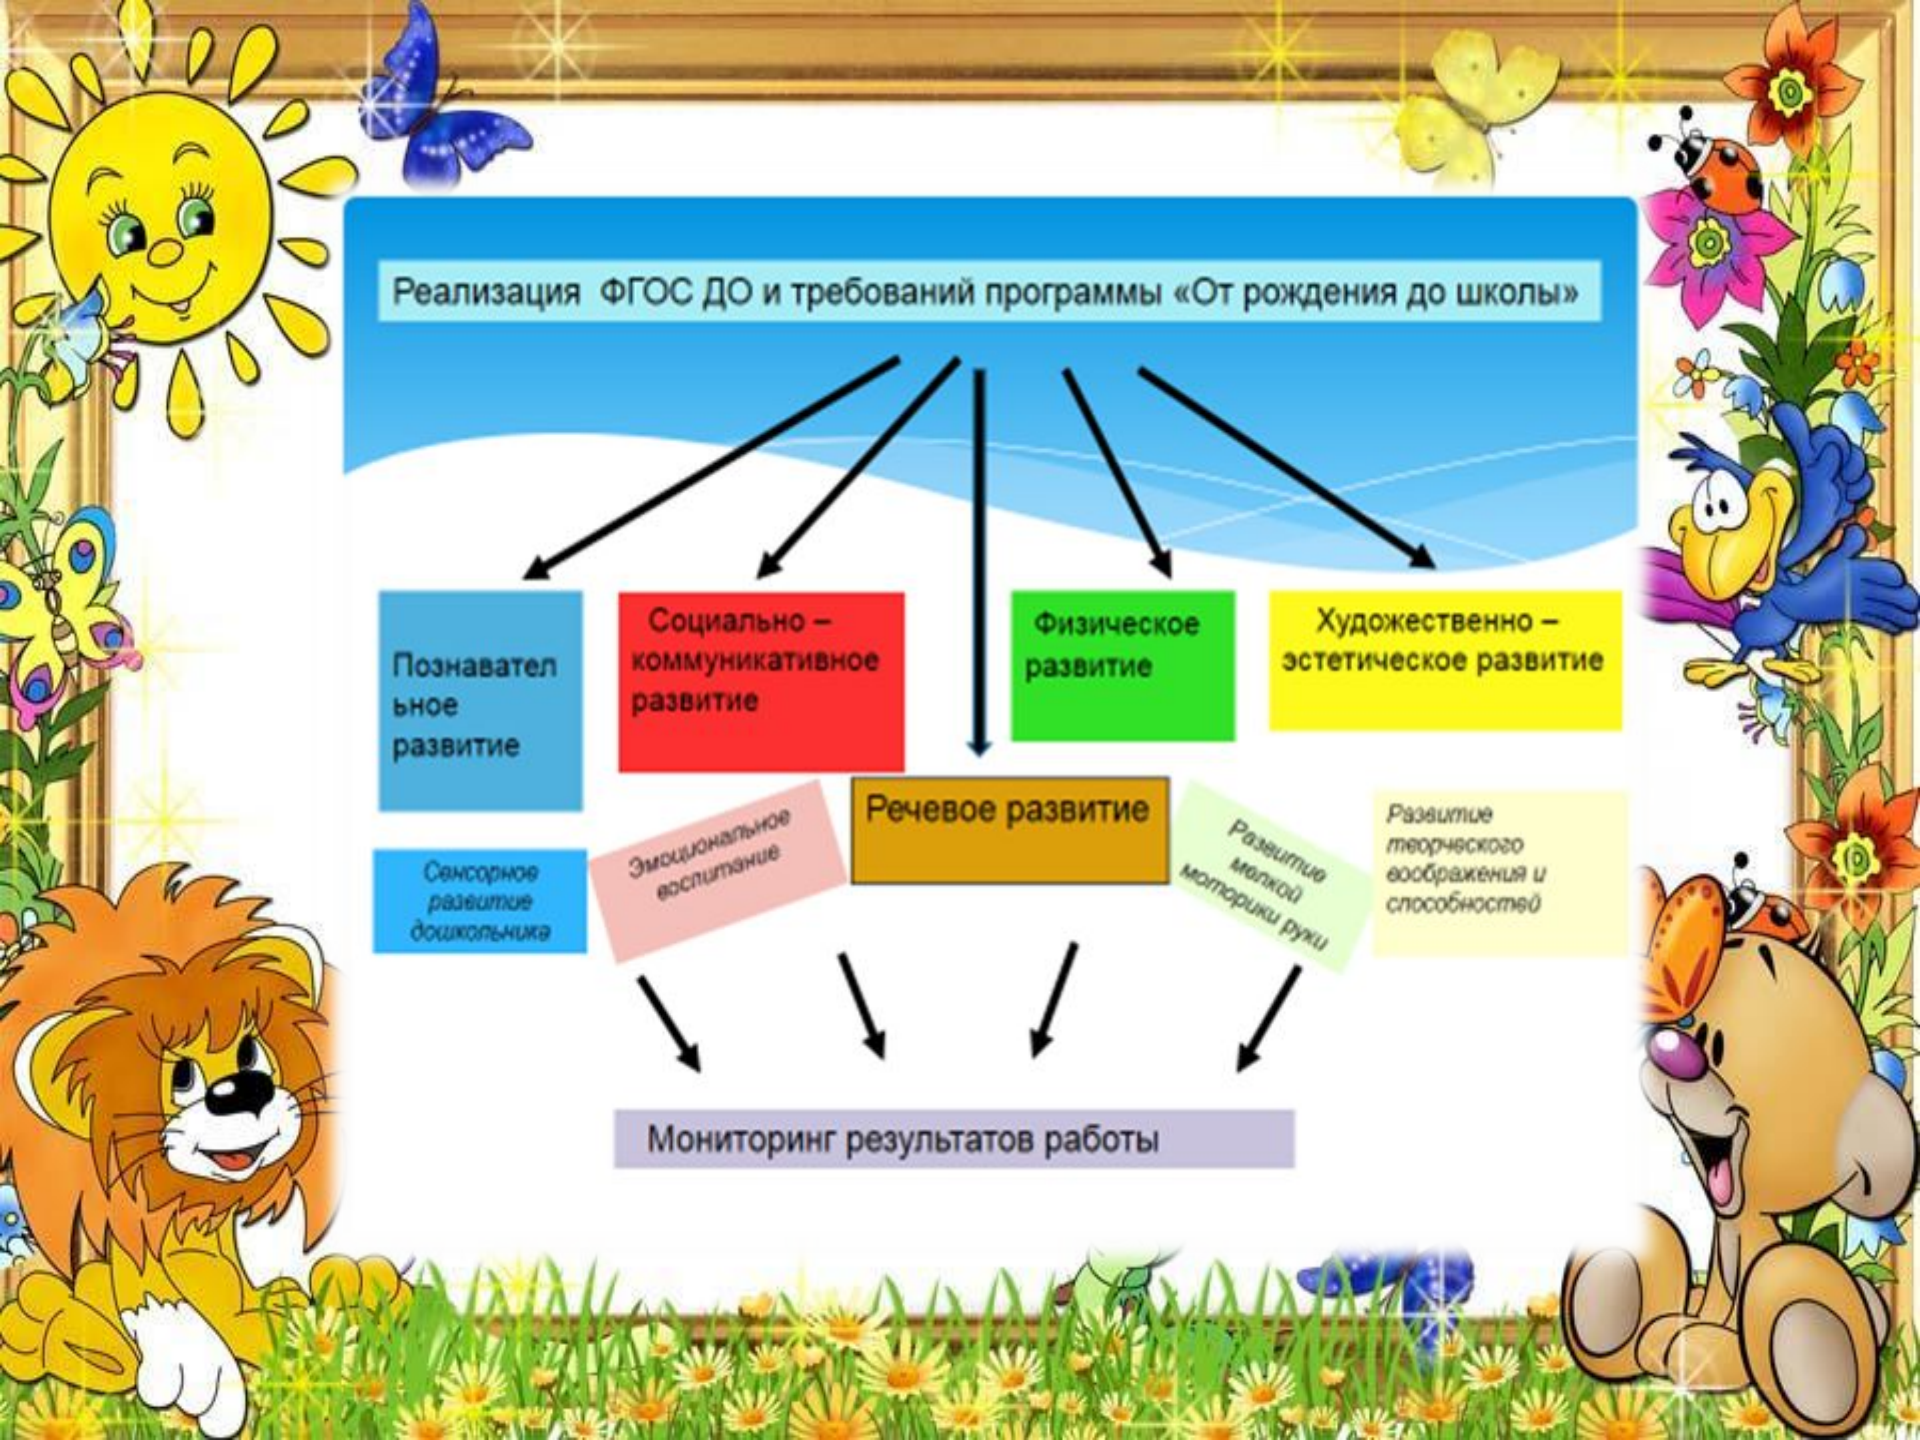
Реализация ФГОС ДО и требований программы «От рождения до школы»

Познавательное развитие

Социально – коммуникативное развитие

Физическое развитие

Художественно – эстетическое развитие

Речевое развитие

Сенсорное развитие дошкольника

Эмоциональное воспитание

Развитие мелкой моторики руки

Развитие творческого воображения и способностей

Мониторинг результатов работы